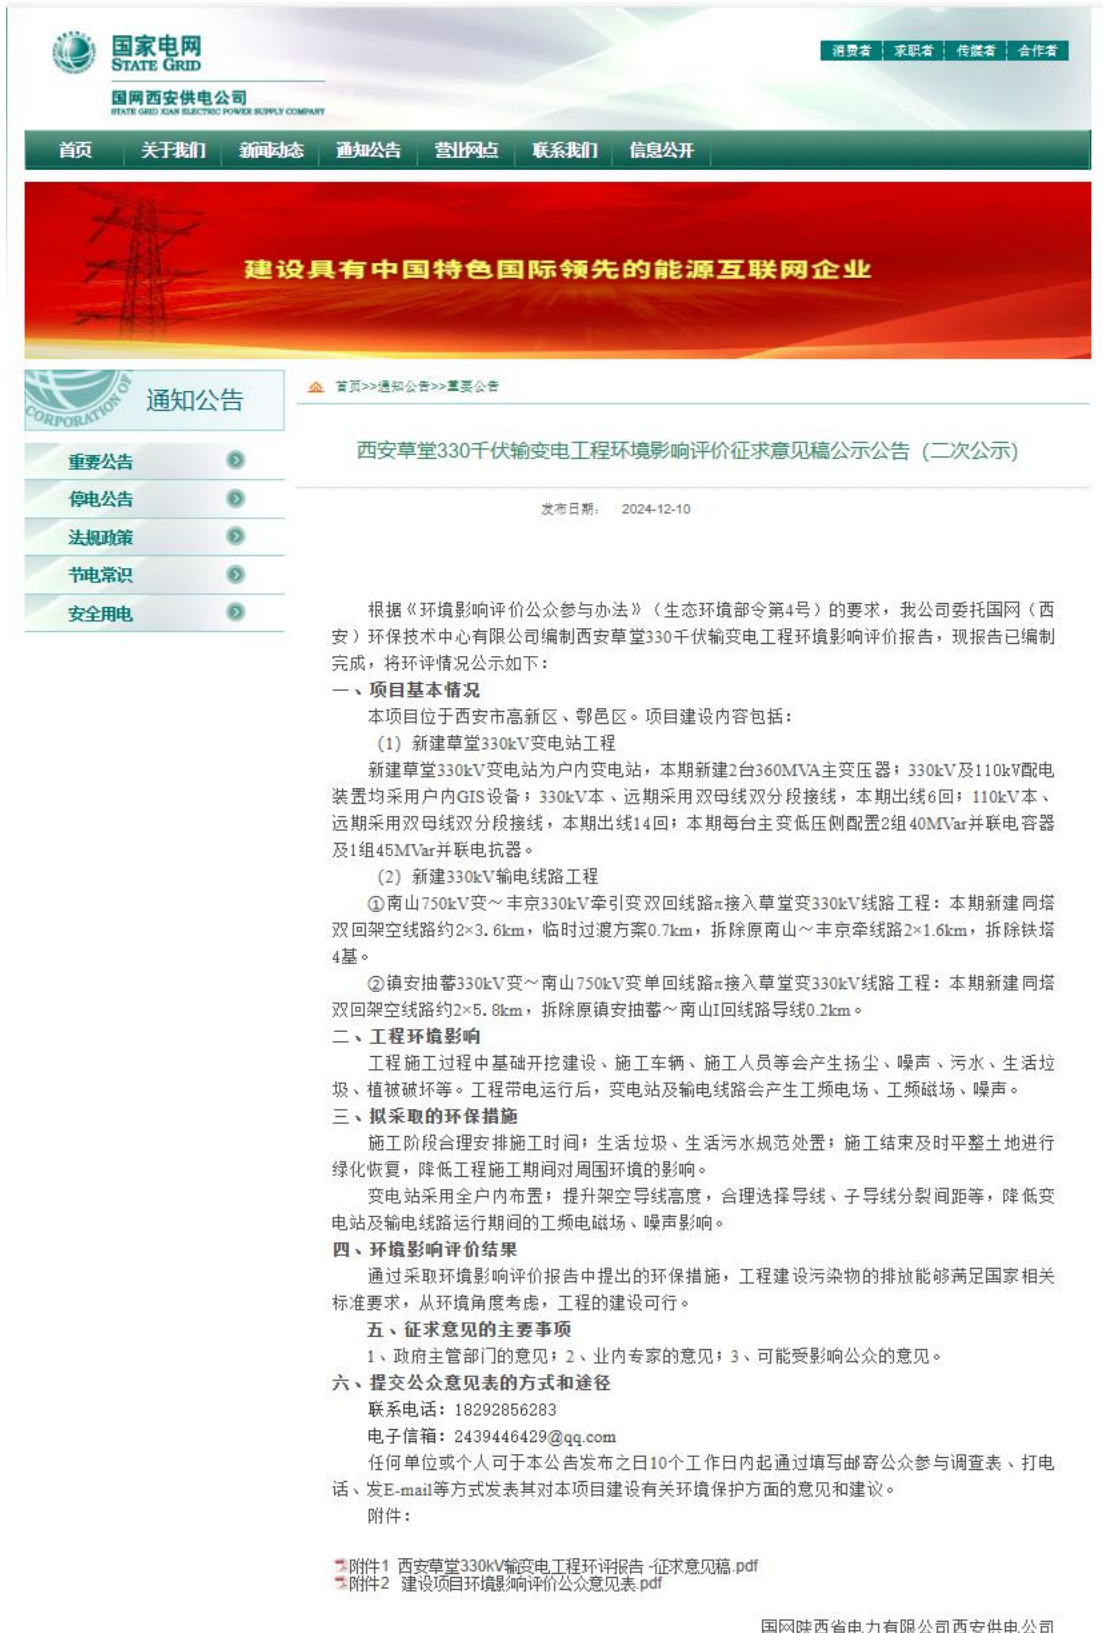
国家电网
STATE GRID
国网西安供电公司
STATE GRID XIAN ELECTRIC POWER SUPPLY COMPANY

消费者 | 求职者 | 传媒者 | 合作者

首页 关于我们 新闻动态 通知公告 营业网点 联系我们 信息公开

建设具有中国特色国际领先的能源互联网企业

CORPORATION
通知公告

重要公告
停电公告
法规政策
节电常识
安全用电

首页>>通知公告>>重要公告

西安草堂330千伏输变电工程环境影响评价征求意见稿公示公告（二次公示）

发布日期： 2024-12-10

根据《环境影响评价公众参与办法》（生态环境部令第4号）的要求，我公司委托国网（西安）环保技术中心有限公司编制西安草堂330千伏输变电工程环境影响评价报告，现报告已编制完成，将环评情况公示如下：
一、项目基本情况
本项目位于西安市高新区、鄠邑区。项目建设内容包括：
（1）新建草堂330kV变电站工程
新建草堂330kV变电站为户内变电站，本期新建2台360MVA主变压器；330kV及110kV配电装置均采用户内GIS设备；330kV本、远期采用双母线双分段接线，本期出线6回；110kV本、远期采用双母线双分段接线，本期出线14回；本期每台主变低压侧配置2组40MVar并联电容器及1组45MVar并联电抗器。
（2）新建330kV输电线路工程
①南山750kV变～丰京330kV牵引变双回线路π接入草堂变330kV线路工程：本期新建同塔双回架空线路约2×3.6km，临时过渡方案0.7km，拆除原南山～丰京牵线路2×1.6km，拆除铁塔4基。
②镇安抽蓄330kV变～南山750kV变单回线路π接入草堂变330kV线路工程：本期新建同塔双回架空线路约2×5.8km，拆除原镇安抽蓄～南山I回线路导线0.2km。
二、工程环境影响
工程施工过程中基础开挖建设、施工车辆、施工人员等会产生扬尘、噪声、污水、生活垃圾、植被破坏等。工程带电运行后，变电站及输电线路会产生工频电场、工频磁场、噪声。
三、拟采取的环保措施
施工阶段合理安排施工时间；生活垃圾、生活污水规范处置；施工结束及时平整土地进行绿化恢复，降低工程施工期间对周围环境的影响。
变电站采用全户内布置；提升架空导线高度，合理选择导线、子导线分裂间距等，降低变电站及输电线路运行期间的工频电磁场、噪声影响。
四、环境影响评价结果
通过采取环境影响评价报告中提出的环保措施，工程建设污染物的排放能够满足国家相关标准要求，从环境角度考虑，工程的建设可行。
五、征求意见的主要事项
1、政府主管部门的意见；2、业内专家的意见；3、可能受影响公众的意见。
六、提交公众意见表的方式和途径
联系电话：18292856283
电子信箱：2439446429@qq.com
任何单位或个人可于本公告发布之日10个工作日内起通过填写邮寄公众参与调查表、打电话、发E-mail等方式发表其对本项目建设有关环境保护方面的意见和建议。
附件：

附件1 西安草堂330kV输变电工程环评报告-征求意见稿.pdf
附件2 建设项目环境影响评价公众意见表.pdf

国网陕西省电力有限公司西安供电公司